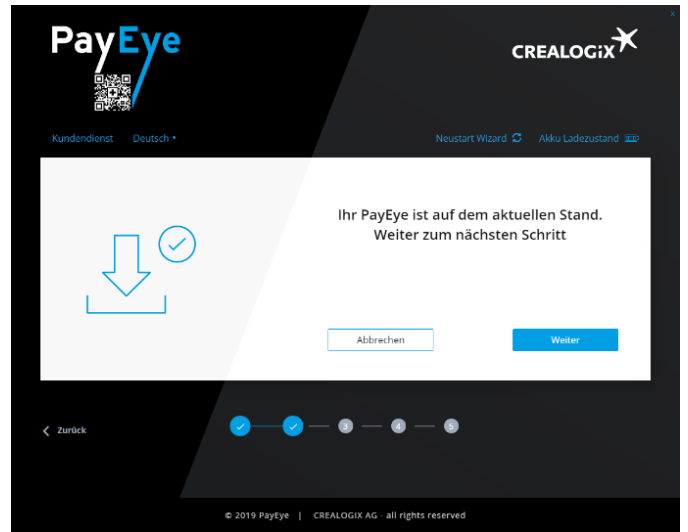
PayEye

CREALOGIX

Kundendienst Deutsch

Neustart Wizard Akku Ladezustand

Ihr PayEye ist auf dem aktuellen Stand.
Weiter zum nächsten Schritt

Abbrechen

Weiter

Zurück

3 4 5

© 2019 PayEye | CREALOGIX AG - all rights reserved